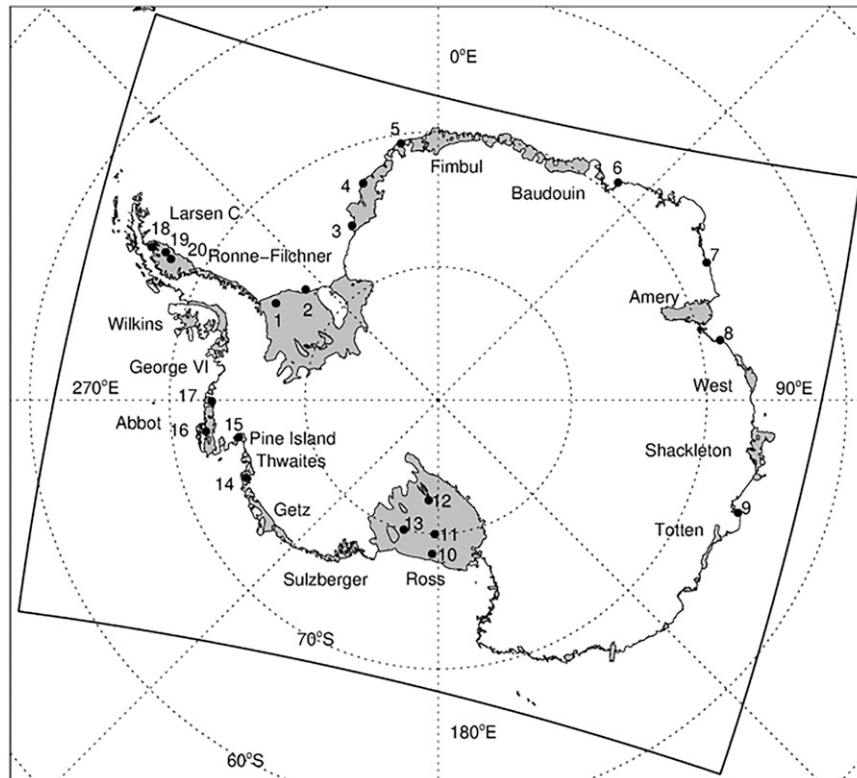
0°E
5
Fimbul
6
Baudouin
4
3
Larsen C
18
19
20
Ronne-Filchner
7
2
1
Amery
Wilkins
8
George VI
270°E
17
West
90°E
Abbot
16
15
Pine Island
Thwaites
Shackleton
14
12
Getz
9
13
11
Totten
10
Sulzberger
Ross
70°S
180°E
60°S